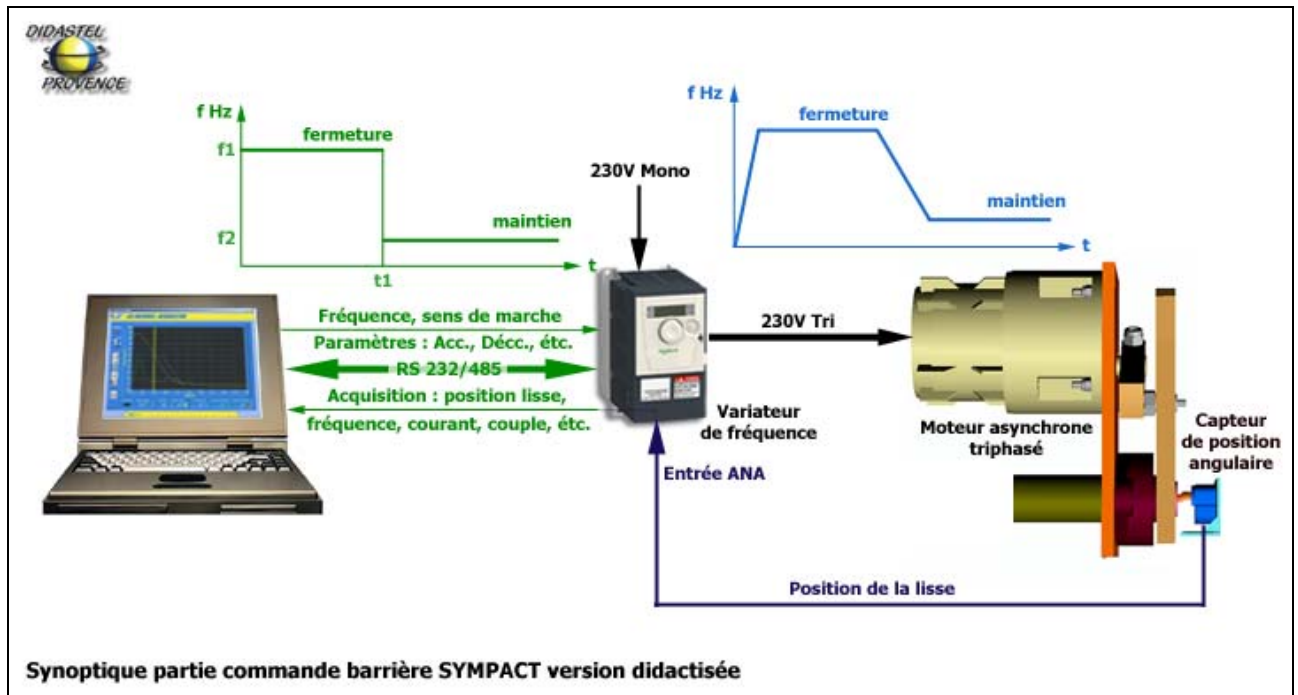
DIDASTEL
PROVENCE

f Hz
fermeture
f1
f2
maintien
t1
t

230V Mono

f Hz
fermeture
maintien
t

Fréquence, sens de marche
Paramètres : Acc., Décc., étc.
RS 232/485
Acquisition : position lisse,
fréquence, courant, couple, etc.

230V Tri

Variateur
de fréquence

Moteur asynchrone
triphasé

Capteur
de position
angulaire

Entrée ANA

Position de la lisse

Synoptique partie commande barrière SYMPACT version didactisée